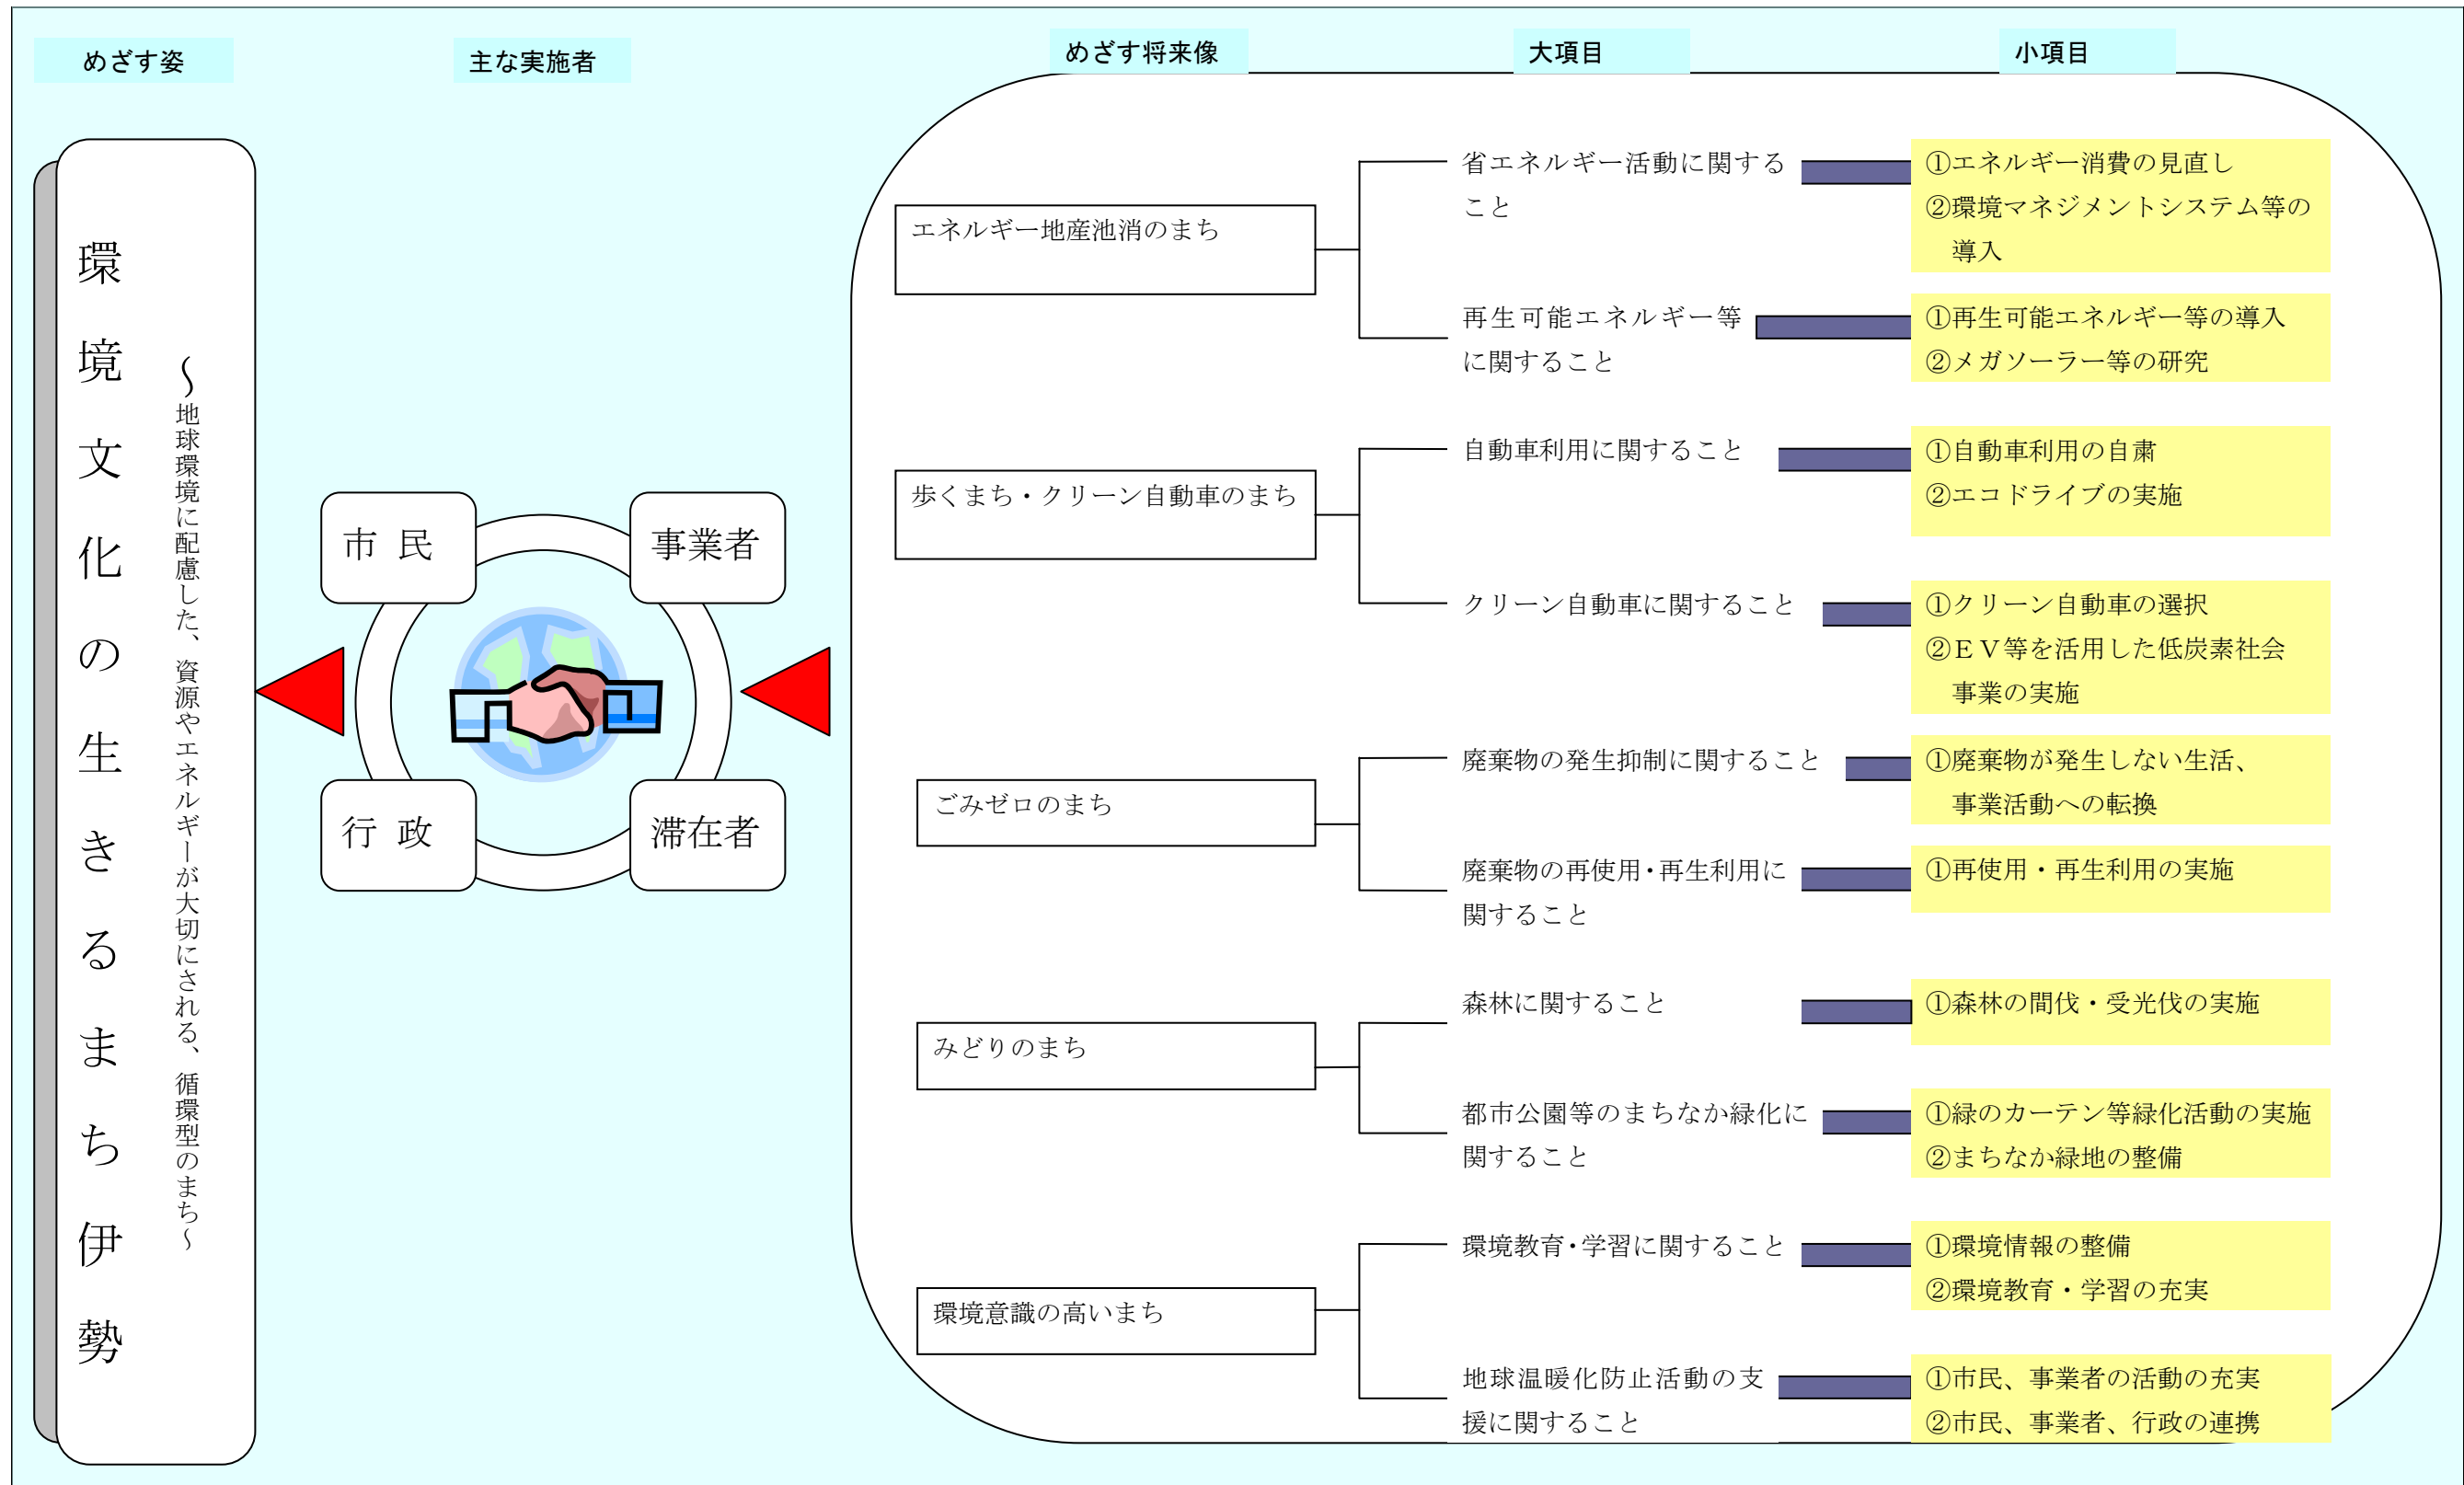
めざす姿

主な実施者

めざす将来像

大項目

小項目

環境文化の生きるまち伊勢

～地球環境に配慮した、資源やエネルギーが大切にされる、循環型のまち～

市 民

事業者

行 政

滞在者

エネルギー地産池消のまち

省エネルギー活動に関すること

①エネルギー消費の見直し
②環境マネジメントシステム等の導入

再生可能エネルギー等に関すること

①再生可能エネルギー等の導入
②メガソーラー等の研究

歩くまち・クリーン自動車のまち

自動車利用に関すること

①自動車利用の自粛
②エコドライブの実施

クリーン自動車に関すること

①クリーン自動車の選択
②ＥＶ等を活用した低炭素社会事業の実施

ごみゼロのまち

廃棄物の発生抑制に関すること

①廃棄物が発生しない生活、事業活動への転換

廃棄物の再使用・再生利用に関すること

①再使用・再生利用の実施

みどりのまち

森林に関すること

①森林の間伐・受光伐の実施

都市公園等のまちなか緑化に関すること

①緑のカーテン等緑化活動の実施
②まちなか緑地の整備

環境意識の高いまち

環境教育・学習に関すること

①環境情報の整備
②環境教育・学習の充実

地球温暖化防止活動の支援に関すること

①市民、事業者の活動の充実
②市民、事業者、行政の連携